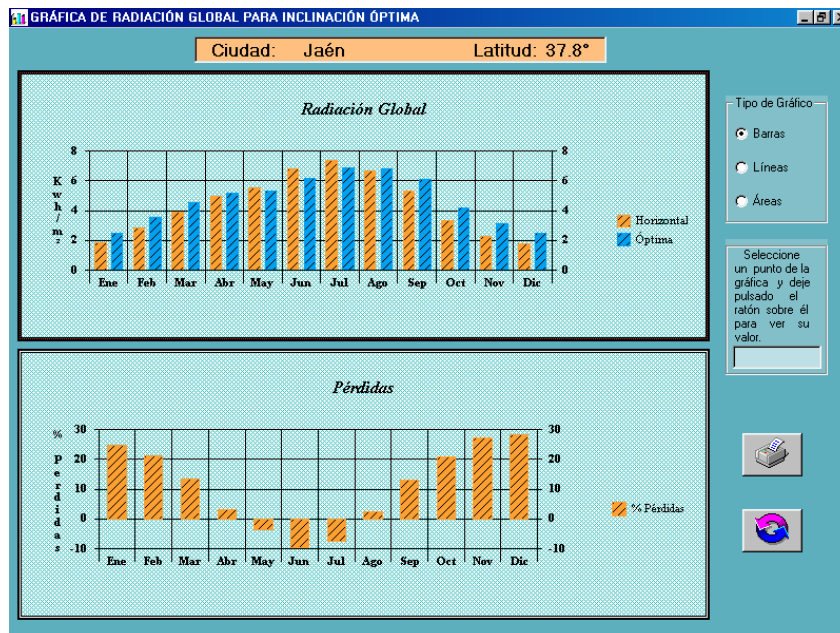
GRÁFICA DE RADIACIÓN GLOBAL PARA INCLINACIÓN ÓPTIMA

Ciudad: Jaén Latitud: 37.8°

Radiación Global

Kwh/m²

8 6 4 2 0

Ene Feb Mar Abr May Jun Jul Ago Sep Oct Nov Dic

8 6 4 2 0

Horizontal
Óptima

Tipo de Gráfico
Barras
Líneas
Áreas

Seleccione un punto de la gráfica y deje pulsado el ratón sobre él para ver su valor.

Pérdidas

% pérdidas

30 20 10 0 -10

Ene Feb Mar Abr May Jun Jul Ago Sep Oct Nov Dic

30 20 10 0 -10

% Pérdidas